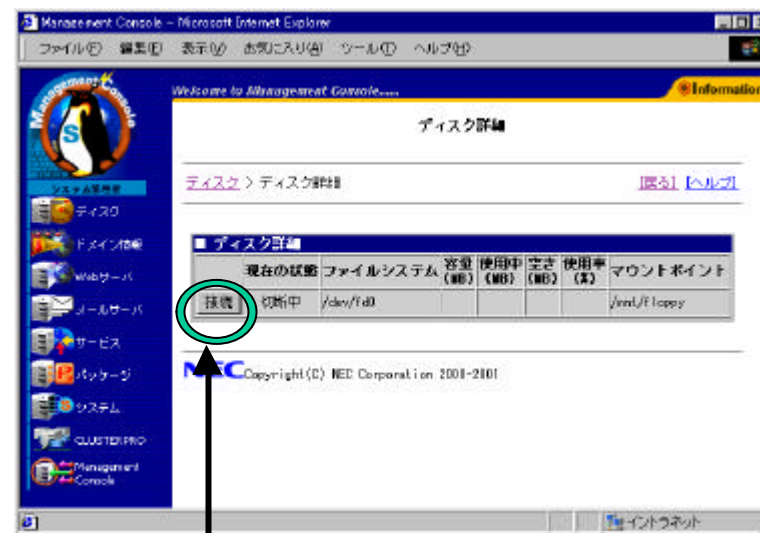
Management Console - Microsoft Internet Explorer

ファイル(F) 編集(E) 表示(V) お気に入り(A) ツール(T) ヘルプ(H)

Management Console

S

システム管理者

ディスク

ドメイン情報

Webサーバ

メールサーバ

サービス

パッケージ

システム

CLUSTERPRO

Management Console

Welcome to Management Console.....

Information

ディスク詳細

ディスク > ディスク詳細

[戻る] [ヘルプ]

■ ディスク詳細

| | 現在の状態 | ファイルシステム | 容量 (MB) | 使用中 (MB) | 空き (MB) | 使用率 (%) | マウントポイント |
|---|---|---|---|---|---|---|---|
| 接続 | 切断中 | /dev/fd0 | | | | | /mnt/floppy |

NEC Copyright(C) NEC Corporation 2000-2001

イントラネット